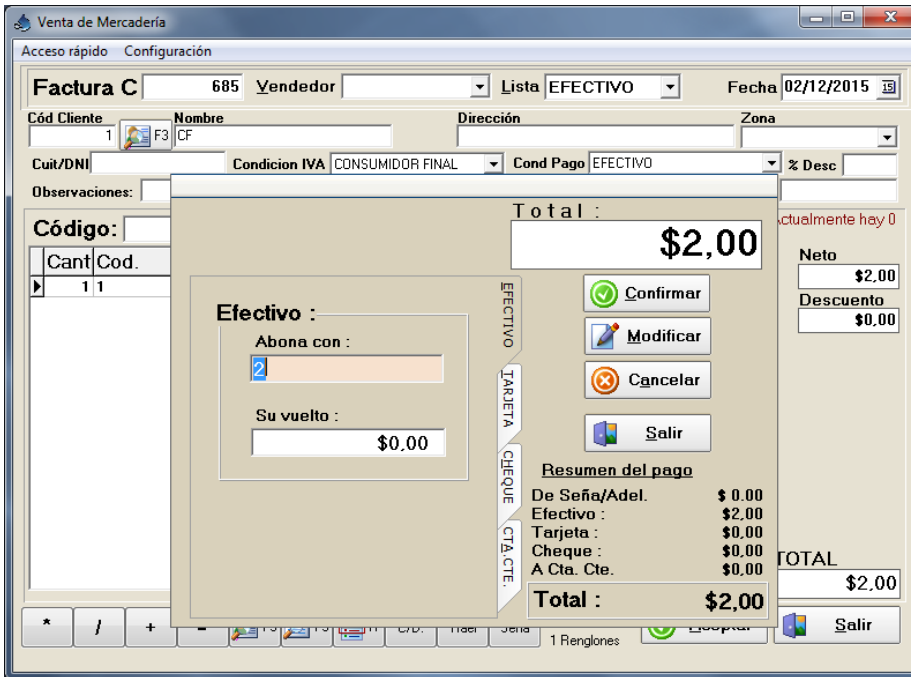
Venta de Mercadería

Acceso rápido Configuración

Factura C 685 Vendedor Lista EFECTIVO Fecha 02/12/2015

Cód Cliente 1 F3 Nombre CF Dirección Zona

Cuit/DNI Condicion IVA CONSUMIDOR FINAL Cond Pago EFECTIVO % Desc

Observaciones:

Código:

| Cant | Cod. |
|---|---|
| 1 | 1 |

ctualmente hay 0

Neto $2,00

Descuento $0,00

TOTAL $2,00

* / + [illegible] F5 F9 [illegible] C/D. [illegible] Seña

1 Renglones

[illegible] Salir

Total :

$2,00

Efectivo :

Abona con :

2

Su vuelto :

$0,00

EFECTIVO

TARJETA

CHEQUE

CTA.CTE.

Confirmar

Modificar

Cancelar

Salir

Resumen del pago

De Seña/Adel. $ 0.00
Efectivo : $2,00
Tarjeta : $0,00
Cheque : $0,00
A Cta. Cte. $0,00

Total : $2,00